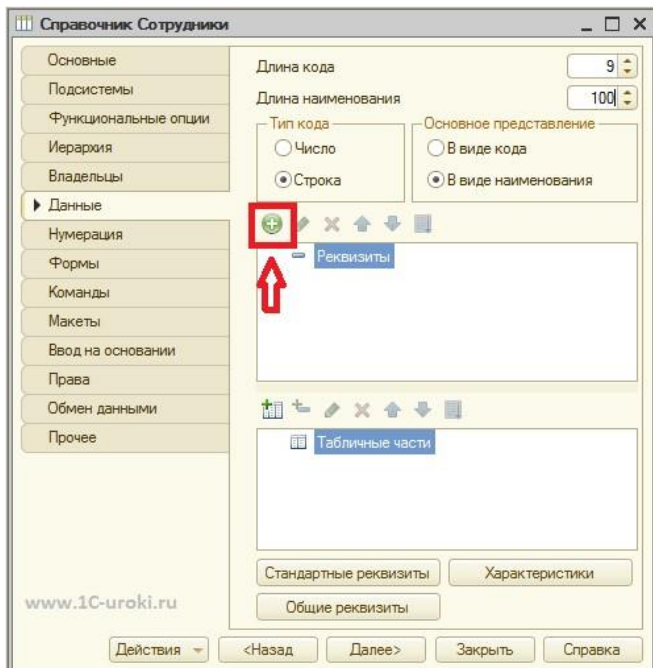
Справочник Сотрудники

Основные
Подсистемы
Функциональные опции
Иерархия
Владельцы
Данные
Нумерация
Формы
Команды
Макеты
Ввод на основании
Права
Обмен данными
Прочее

Длина кода 9
Длина наименования 100

Тип кода
Число
Строка

Основное представление
В виде кода
В виде наименования

Реквизиты

Табличные части

Стандартные реквизиты
Характеристики
Общие реквизиты

www.1C-uroki.ru

Действия
<Назад
Далее>
Закрыть
Справка